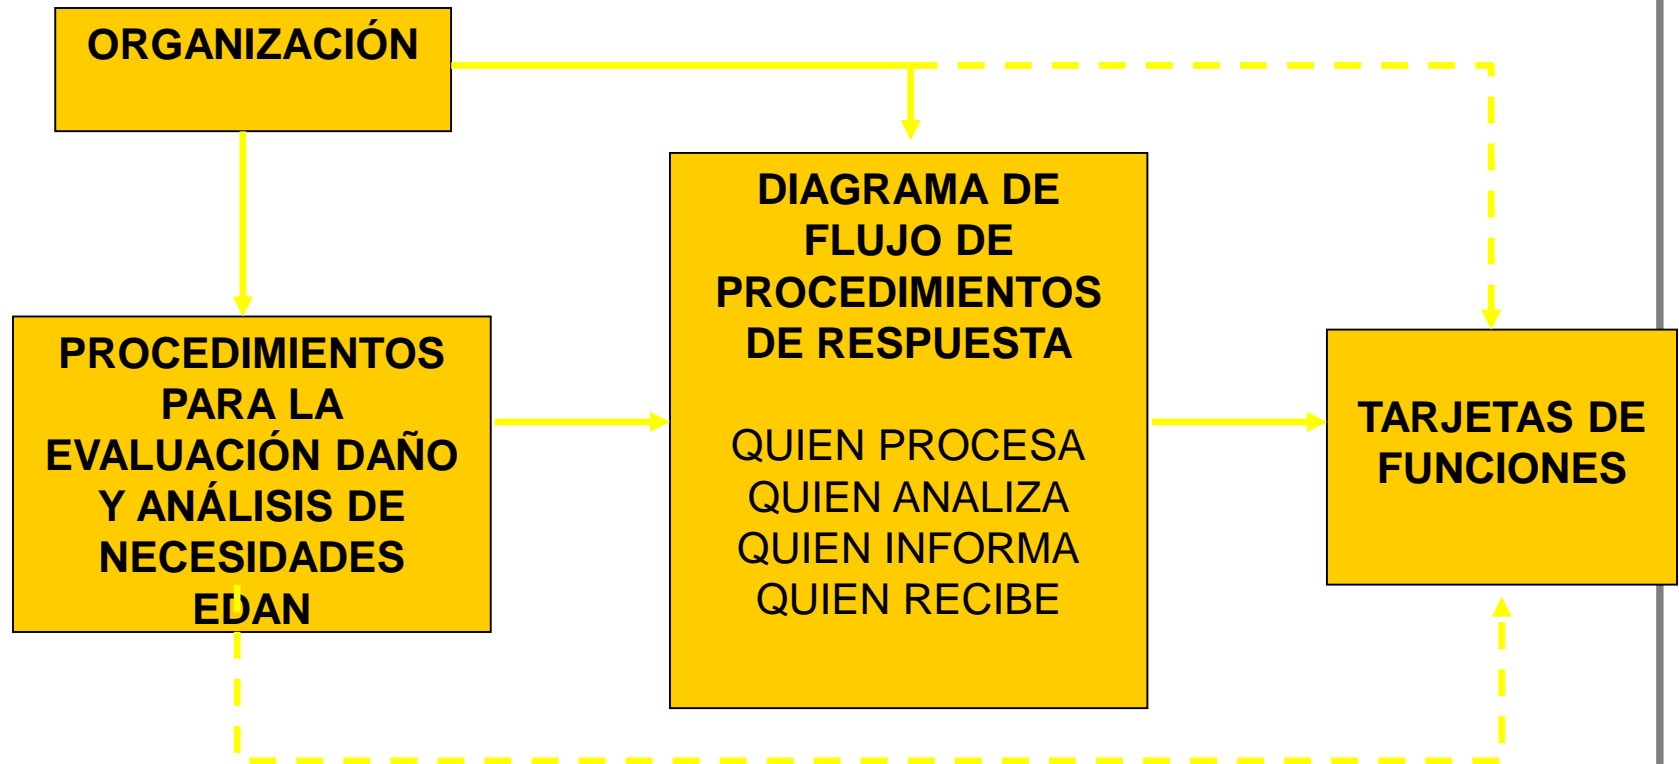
ORGANIZACIÓN

PROCEDIMIENTOS PARA LA EVALUACIÓN DAÑO Y ANÁLISIS DE NECESIDADES EDAN

DIAGRAMA DE FLUJO DE PROCEDIMIENTOS DE RESPUESTA

QUIEN PROCESA
QUIEN ANALIZA
QUIEN INFORMA
QUIEN RECIBE

TARJETAS DE FUNCIONES